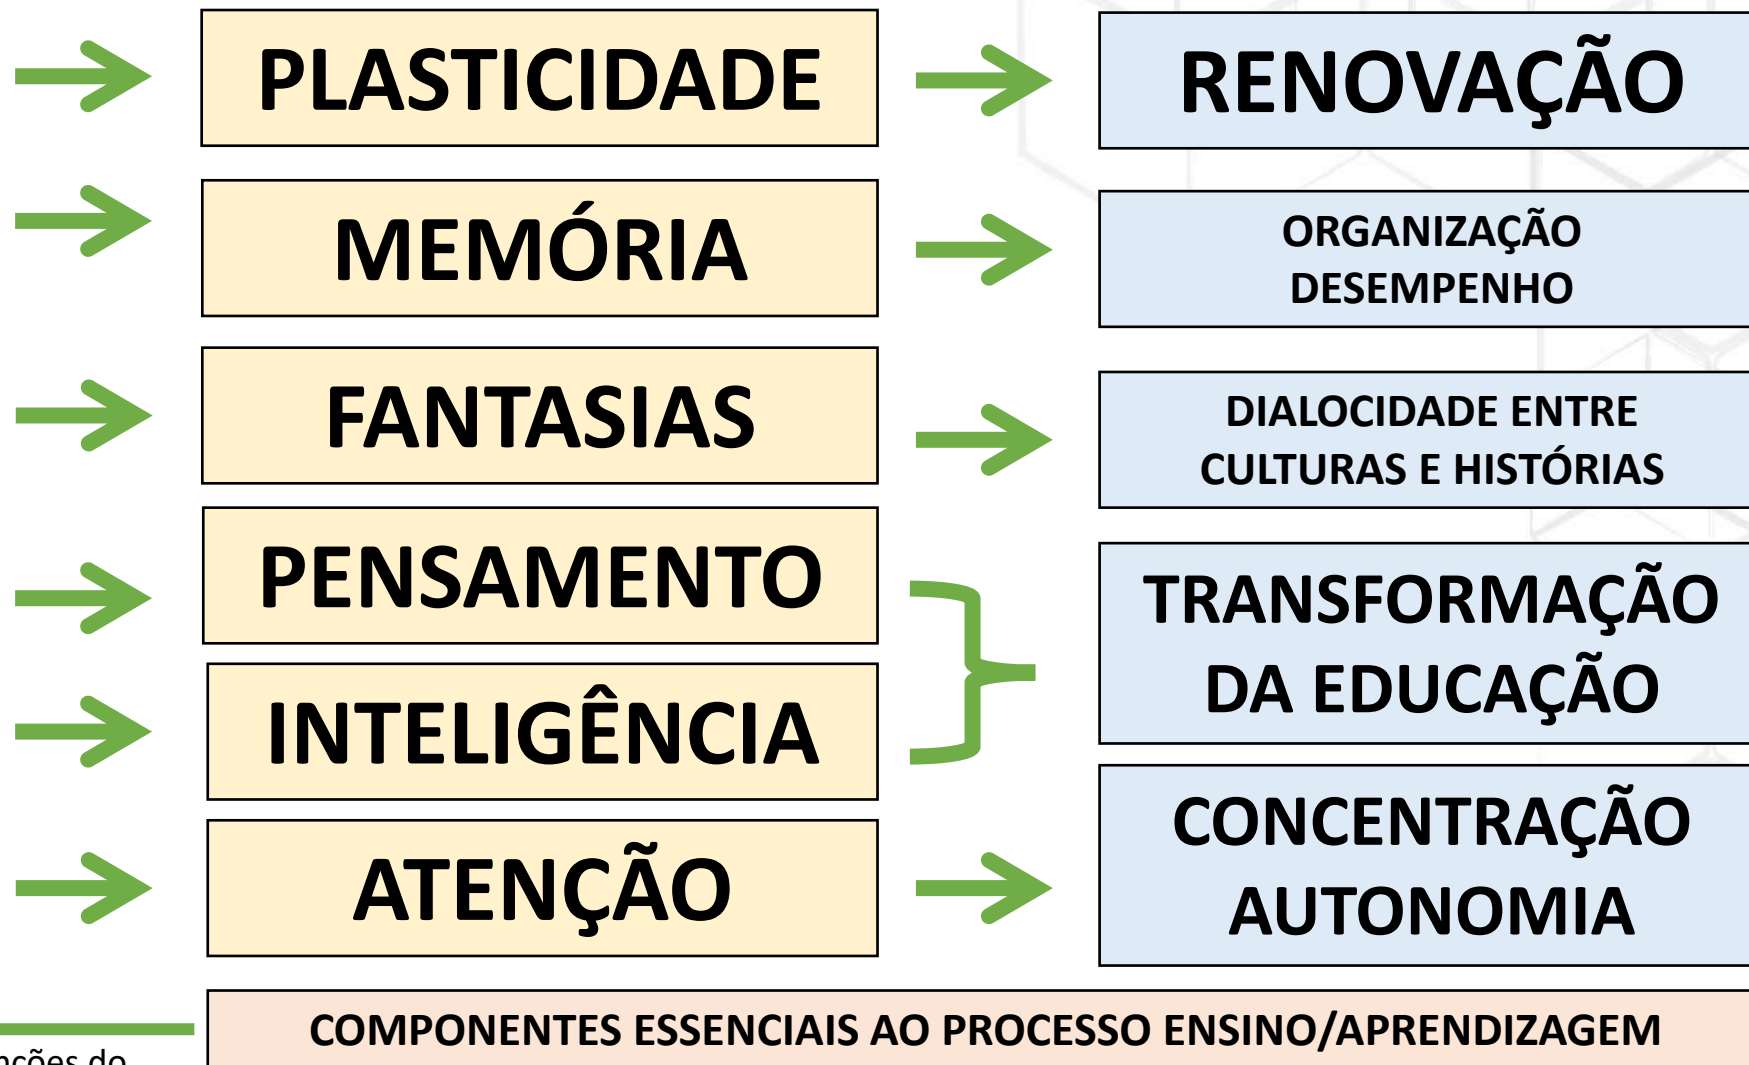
PLASTICIDADE

RENOVAÇÃO

MEMÓRIA

ORGANIZAÇÃO
DESEMPENHO

FANTASIAS

DIALOCIDADE ENTRE
CULTURAS E HISTÓRIAS

PENSAMENTO

INTELIGÊNCIA

TRANSFORMAÇÃO
DA EDUCAÇÃO

ATENÇÃO

CONCENTRAÇÃO
AUTONOMIA

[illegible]nções do

COMPONENTES ESSENCIAIS AO PROCESSO ENSINO/APRENDIZAGEM